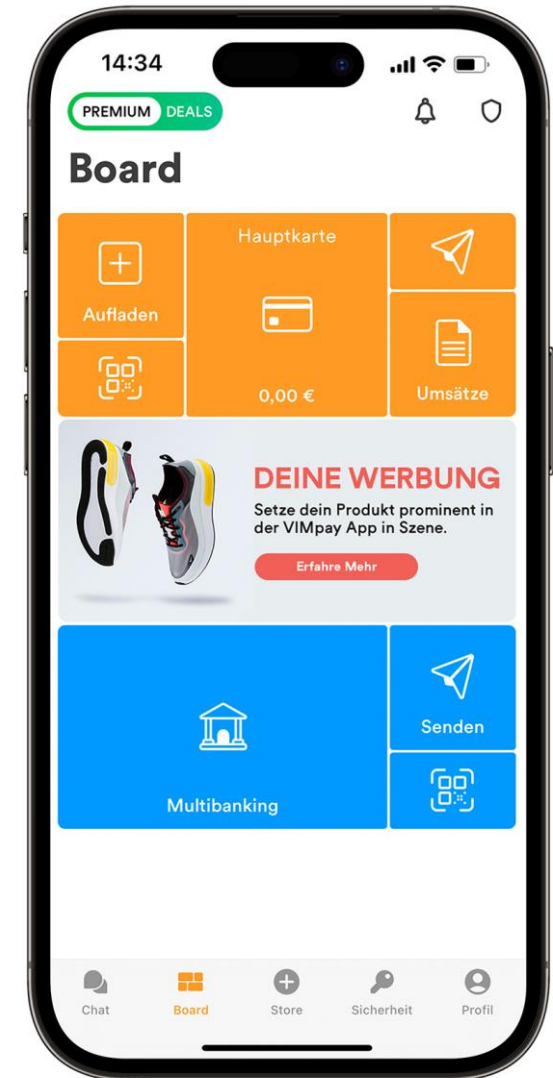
14:34

PREMIUM DEALS

Board

Aufladen

Hauptkarte

0,00 €

Umsätze

DEINE WERBUNG

Setze dein Produkt prominent in der VIMpay App in Szene.

Erfahre Mehr

Multibanking

Senden

Chat Board Store Sicherheit Profil